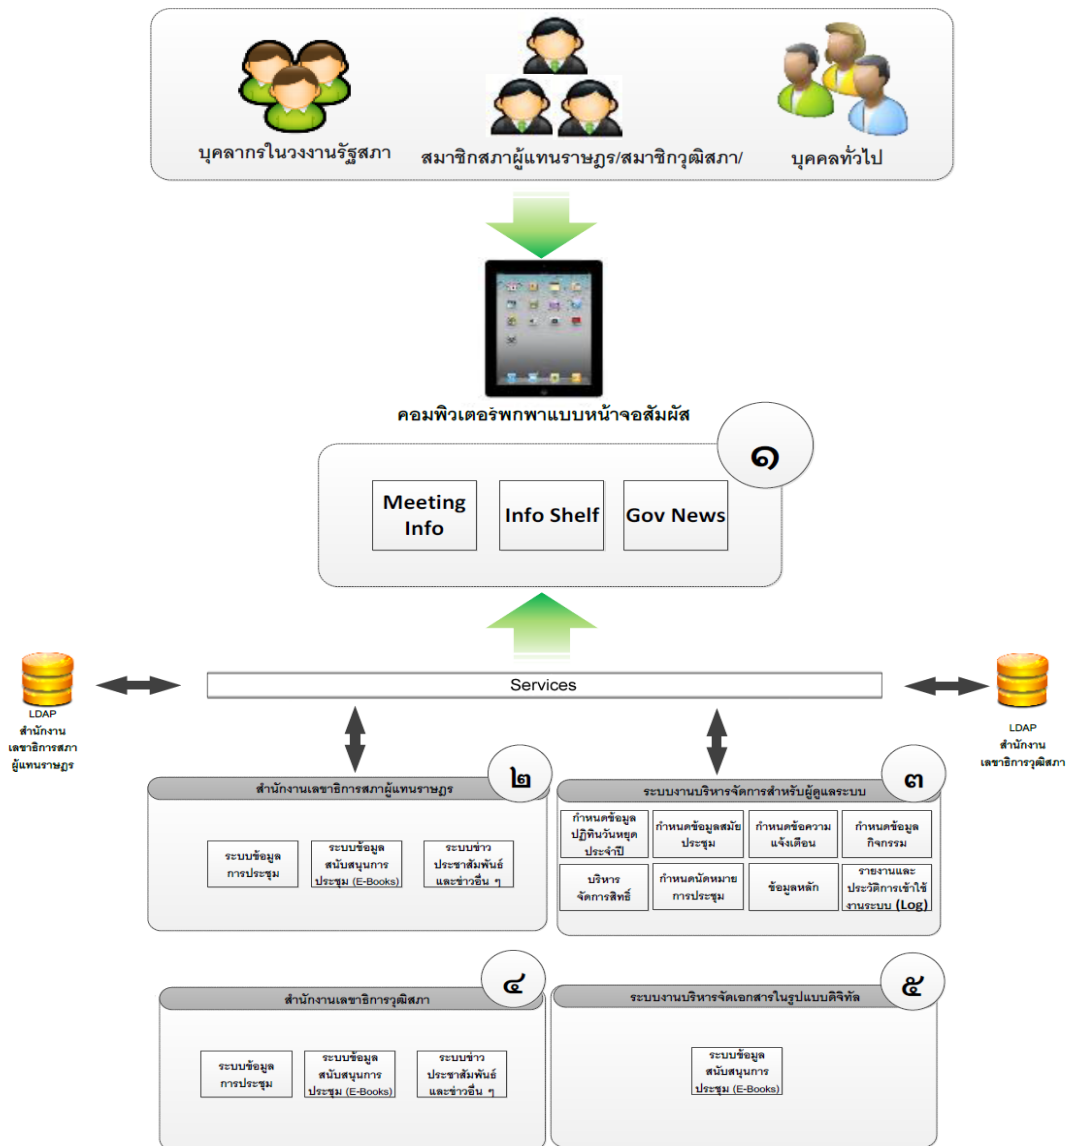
บุคลากรในวงงานรัฐสภา

สมาชิกสภาผู้แทนราษฎร/สมาชิกวุฒิสภา/

บุคคลทั่วไป

คอมพิวเตอร์พกพาแบบหน้าจอสัมผัส

๑

Meeting Info

Info Shelf

Gov News

LDAP
สำนักงาน
เลขาธิการสภาผู้แทนราษฎร

Services

LDAP
สำนักงาน
เลขาธิการวุฒิสภา

๒

สำนักงานเลขาธิการสภาผู้แทนราษฎร

ระบบข้อมูลการประชุม

ระบบข้อมูลสนับสนุนการประชุม (E-Books)

ระบบข่าวประชาสัมพันธ์และข่าวอื่น ๆ

๓

ระบบงานบริหารจัดการสำหรับผู้ดูแลระบบ

กำหนดข้อมูลปฏิทินวันหยุดประจำปี

กำหนดข้อมูลสมัยประชุม

กำหนดข้อความแจ้งเตือน

กำหนดข้อมูลกิจกรรม

บริหารจัดการสิทธิ์

กำหนดนัดหมายการประชุม

ข้อมูลหลัก

รายงานและประวัติการเข้าใช้งานระบบ (Log)

๔

สำนักงานเลขาธิการวุฒิสภา

ระบบข้อมูลการประชุม

ระบบข้อมูลสนับสนุนการประชุม (E-Books)

ระบบข่าวประชาสัมพันธ์และข่าวอื่น ๆ

๕

ระบบงานบริหารจัดเอกสารในรูปแบบดิจิทัล

ระบบข้อมูลสนับสนุนการประชุม (E-Books)